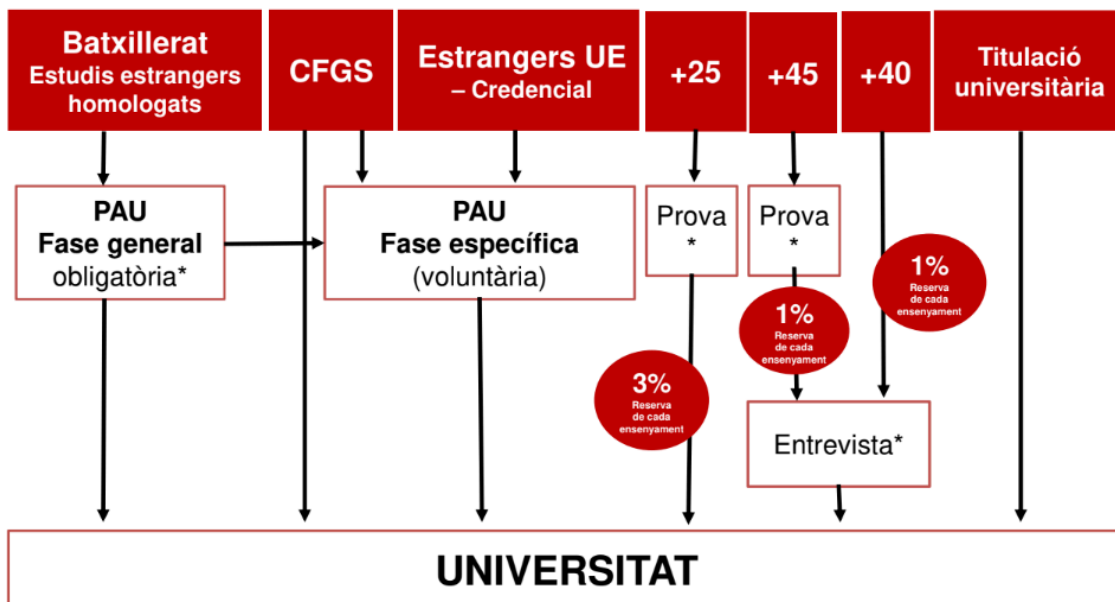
Batxillerat
Estudis estrangers homologats

CFGS

Estrangers UE
– Credencial

+25

+45

+40

Titulació universitària

PAU
Fase general
obligatòria*

PAU
Fase específica
(voluntària)

Prova
*

Prova
*

1%
Reserva de cada ensenyament

1%
Reserva de cada ensenyament

3%
Reserva de cada ensenyament

Entrevista*

UNIVERSITAT